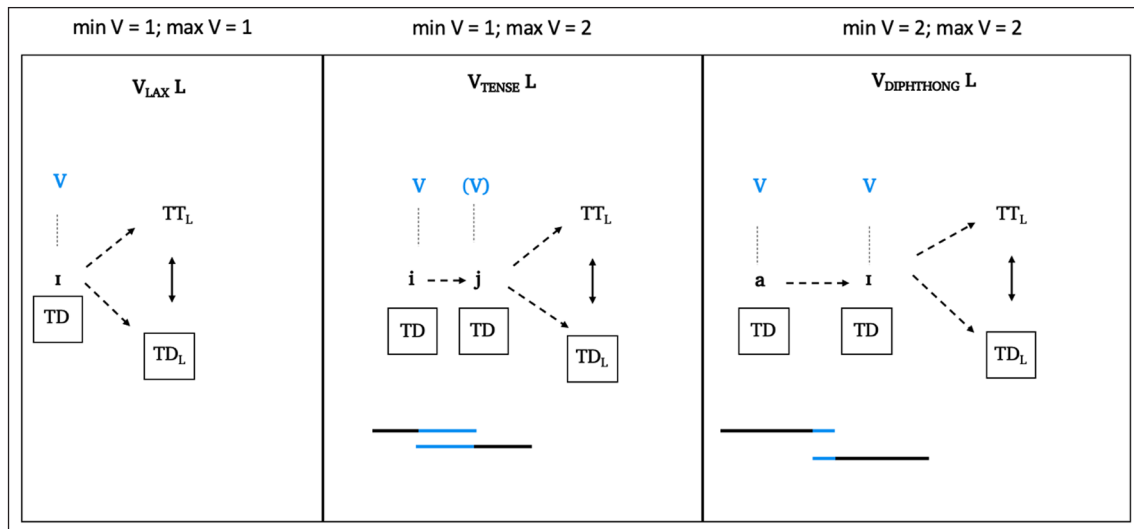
min V = 1; max V = 1

$V_{LAX}$ L

V

ɪ

TD

$TT_L$

$TD_L$

min V = 1; max V = 2

$V_{TENSE}$ L

V (V)

i j

TD TD

$TT_L$

$TD_L$

min V = 2; max V = 2

$V_{DIPHTHONG}$ L

V V

a ɪ

TD TD

$TT_L$

$TD_L$